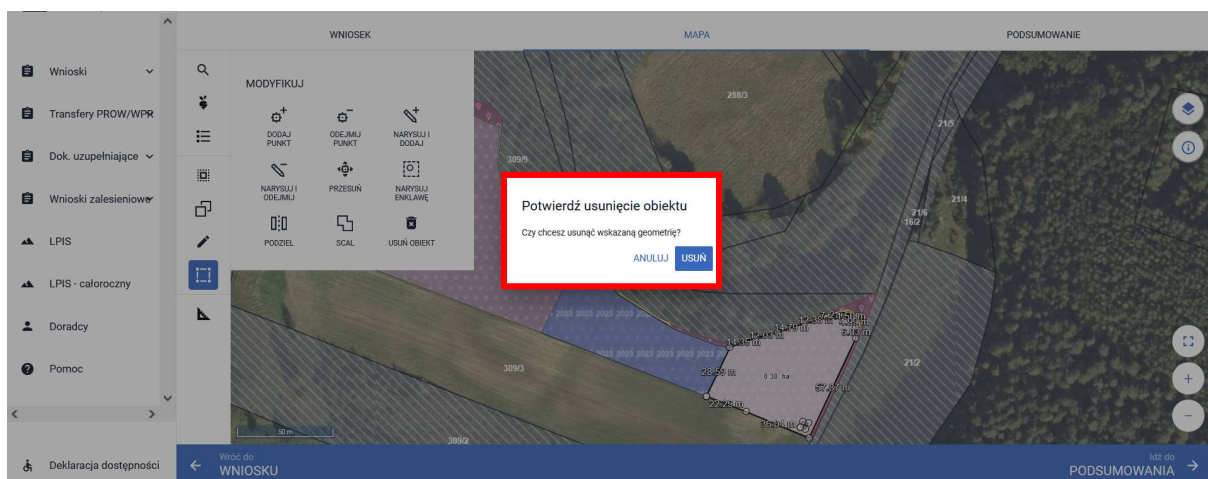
Wnioski
Transfery PROW/WPR
Dok. uzupełniające
Wnioski zalesieniowe
LPIS
LPIS - całoroczny
Doradcy
Pomoc
Deklaracja dostępności

WNIOSEK
MAPA
PODSUMOWANIE

MODYFIKUJ
DODAJ PUNKT
ODEJMIJ PUNKT
NARYSUJ I DODAJ
NARYSUJ I ODEJMIJ
PRZESUŃ
NARYSUJ ENKLAWĘ
PODZIEL
SCAL
USUŃ OBIEKT

Potwierdź usunięcie obiektu
Czy chcesz usunąć wskazaną geometrię?
ANULUJ
USUŃ

288/3
309/9
21/5
21/6
16/2
21/4
309/3
21/2
309/2
0.30 ha
28.59 m
22.26 m
57.37 m
14.79 m
50 m

Wróć do
WNIOSKU
Idź do
PODSUMOWANIA